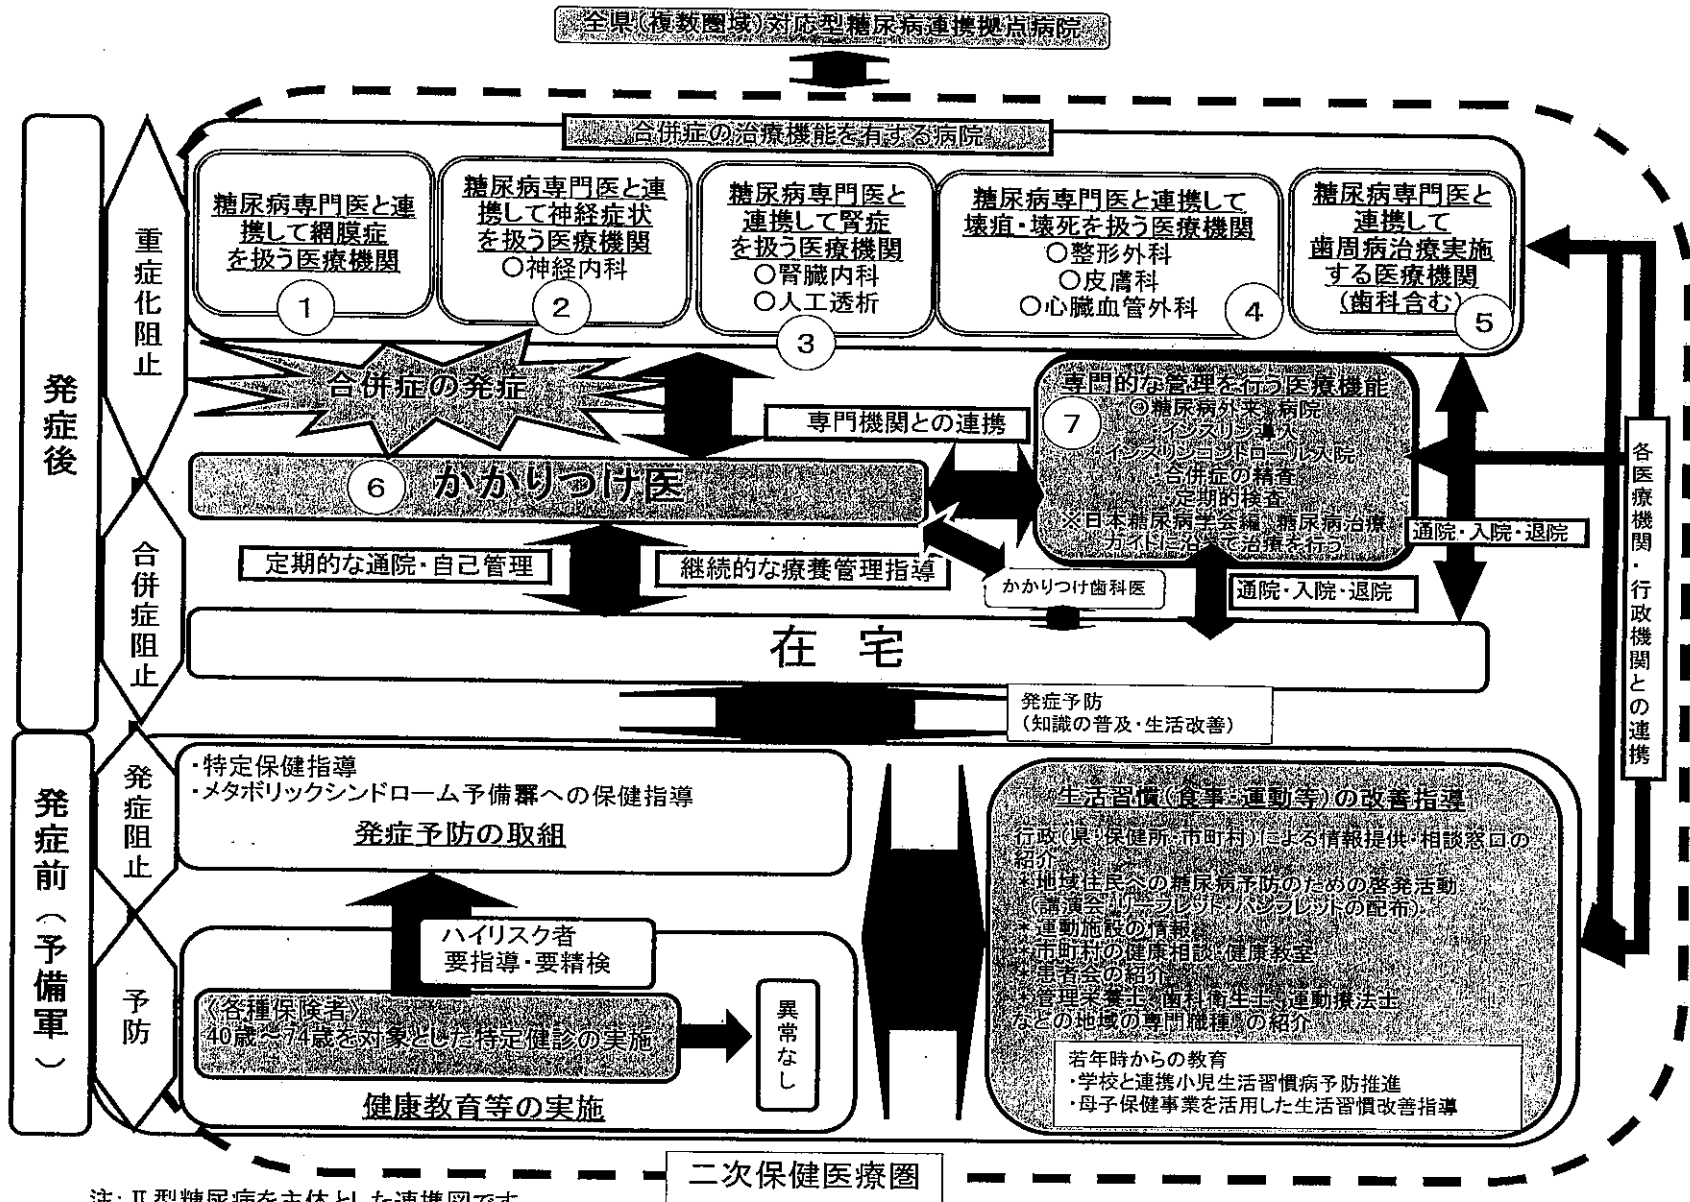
全県（複数圏域）対応型糖尿病連携拠点病院

合併症の治療機能を有する病院

糖尿病専門医と連携して網膜症を扱う医療機関
1

糖尿病専門医と連携して神経症状を扱う医療機関
○神経内科
2

糖尿病専門医と連携して腎症を扱う医療機関
○腎臓内科
○人工透析
3

糖尿病専門医と連携して壊疽・壊死を扱う医療機関
○整形外科
○皮膚科
○心臓血管外科
4

糖尿病専門医と連携して歯周病治療実施する医療機関（歯科含む）
5

発症後

重症化阻止

合併症の発症

専門機関との連携

専門的な管理を行う医療機能
7
○糖尿病外来・病院
・インスリン導入
・インスリンコントロール入院
・合併症の精査
・定期的検査
※日本糖尿病学会編「糖尿病治療ガイド」に沿って治療を行う

6 かかりつけ医

合併症阻止

定期的な通院・自己管理

継続的な療養管理指導

かかりつけ歯科医

通院・入院・退院

通院・入院・退院

各医療機関・行政機関との連携

在　宅

発症予防
（知識の普及・生活改善）

発症前（予備軍）

発症阻止

・特定保健指導
・メタボリックシンドローム予備群への保健指導
発症予防の取組

生活習慣（食事・運動等）の改善指導
・行政（県・保健所・市町村）による情報提供・相談窓口の紹介
・地域住民への糖尿病予防のための啓発活動
（講演会・リーフレット・パンフレットの配布）
・運動施設の情報
・市町村の健康相談・健康教室
・患者会の紹介
・管理栄養士・歯科衛生士・運動療法士などの地域の専門職種への紹介

予防

ハイリスク者
要指導・要精検

《各種保険者》
40歳～74歳を対象とした特定健診の実施

異常なし

健康教育等の実施

若年時からの教育
・学校と連携小児生活習慣病予防推進
・母子保健事業を活用した生活習慣改善指導

二次保健医療圏

注：Ⅱ型糖尿病を主体とした連携図です